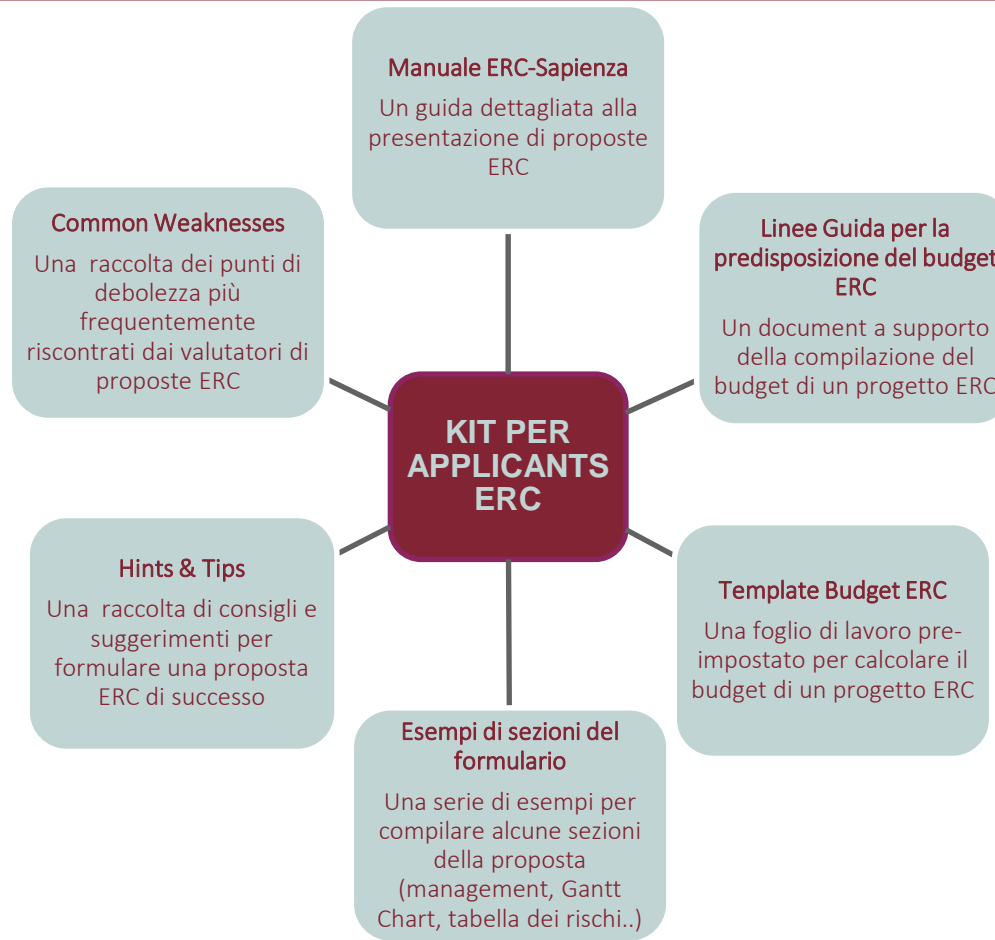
Manuale ERC-Sapienza

Un guida dettagliata alla presentazione di proposte ERC

Common Weaknesses

Una raccolta dei punti di debolezza più frequentemente riscontrati dai valutatori di proposte ERC

Linee Guida per la predisposizione del budget ERC

Un document a supporto della compilazione del budget di un progetto ERC

KIT PER APPLICANTS ERC

Hints & Tips

Una raccolta di consigli e suggerimenti per formulare una proposta ERC di successo

Template Budget ERC

Una foglio di lavoro pre-impostato per calcolare il budget di un progetto ERC

Esempi di sezioni del formulario

Una serie di esempi per compilare alcune sezioni della proposta (management, Gantt Chart, tabella dei rischi..)